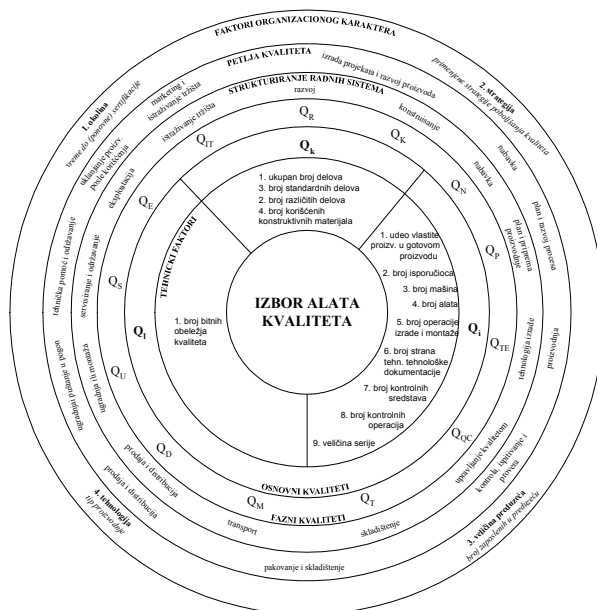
FAKTORI ORGANIZACIONOG KARAKTERA

PETLJA KVALITETA

STRUKTURIRANJE RADNIH SISTEMA

1. okolina
vreme do (ponovne) sertifikacije

2. strategije
primenjene strategije poboljšanja kvaliteta

3. veličina preduzeća
broj zaposlenih u preduzeću

4. tehnologija
tip proizvodnje

izrada projekata i razvoj proizvoda

marketing i istraživanje tržišta

uklanjanje proizv. posle korišćenja

tehnička pomoć i održavanje

ugradnja u postrojenje i rad

prodaja i distribucija

transport

pakovanje i skladištenje

skladištenje

kontrola, ispitivanje i provera

proizvodnja

plan i razvoj procesa

nabavka

konstruisanje

razvoj

istraživanje tržišta

eksploatacija

servisiranje i održavanje

ugradnja i puštanje u rad

prodaja i distribucija

upravljanje kvalitetom

tehnologija izrade

plan i priprema proizvodnje

$Q_R$

$Q_K$

$Q_N$

$Q_P$

$Q_{TE}$

$Q_{QC}$

$Q_T$

$Q_M$

$Q_D$

$Q_U$

$Q_S$

$Q_E$

$Q_{IT}$

$Q_k$

1. ukupan broj delova
3. broj standardnih delova
2. broj različitih delova
4. broj korišćenih konstruktivnih materijala

TEHNIČKI FAKTORI

$Q_t$

1. broj bitnih obeležja kvaliteta

IZBOR ALATA KVALITETA

$Q_i$

1. udeo vlastite proizv. u gotovom proizvodu
2. broj isporučioca
3. broj mašina
4. broj alata
5. broj operacije izrade i montaže
6. broj strana tehn. tehnološke dokumentacije
7. broj kontrolnih sredstava
8. broj kontrolnih operacija
9. veličina serije

OSNOVNI KVALITETI

FAZNI KVALITETI